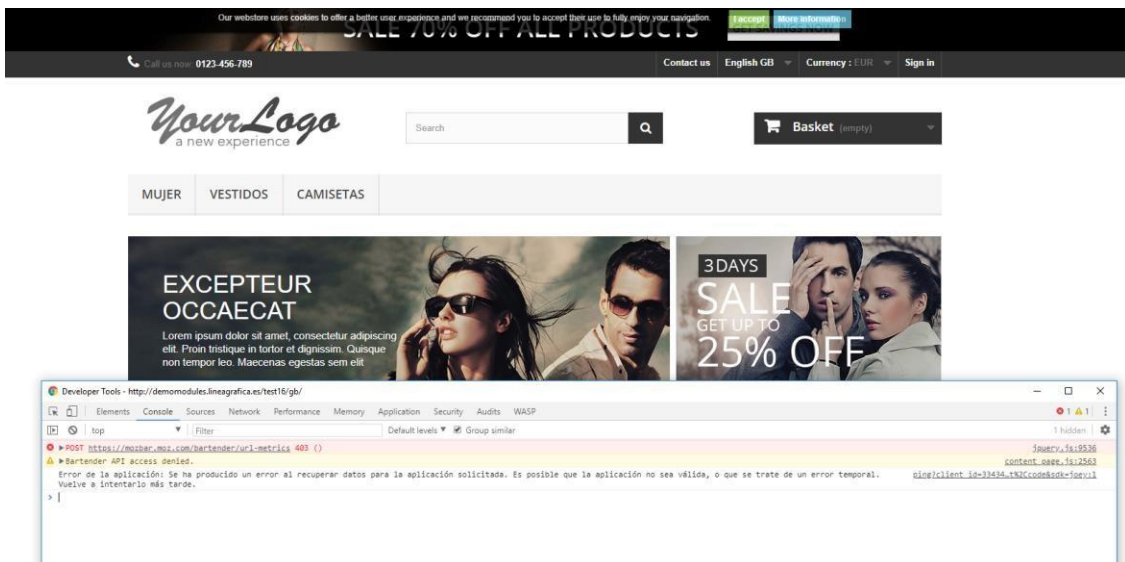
Our webstore uses cookies to offer a better user experience and we recommend you to accept their use to fully enjoy your navigation.

I accept More information

SALE 70% OFF ALL PRODUCTS

Call us now: 0123-456-789

Contact us English GB Currency : EUR Sign in

YourLogo
a new experience

Search

Basket (empty)

MUJER VESTIDOS CAMISETAS

EXCEPTEUR OCCAECAT

Lorem ipsum dolor sit amet, consectetur adipiscing elit. Proin tristique in tortor et dignissim. Quisque non tempor leo. Maecenas egestas sem elit

3DAYS
SALE
GET UP TO
25% OFF

Developer Tools - http://demomodules.lineagrafica.es/test16/gb/

Elements Console Sources Network Performance Memory Application Security Audits WASP

1 1

top Filter Default levels Group similar 1 hidden

▶POST https://mozbar.moz.com/bartender/url-metrics 403 () jquery.js:9536

▶Bartender API access denied. content_page.js:2563

Error de la aplicación: Se ha producido un error al recuperar datos para la aplicación solicitada. Es posible que la aplicación no sea válida, o que se trate de un error temporal. Vuelve a intentarlo más tarde. ping?client_id=33434…t%2Ccode&sdk=joey:1

>